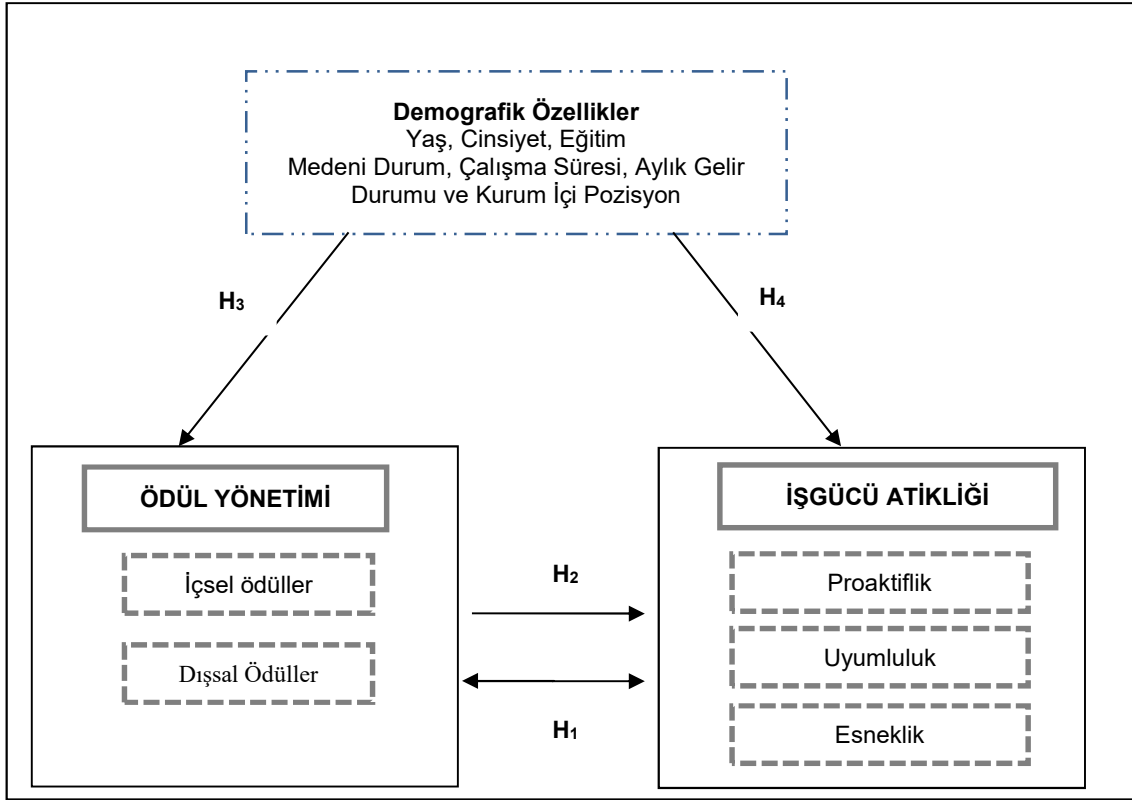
Demografik Özellikler
Yaş, Cinsiyet, Eğitim
Medeni Durum, Çalışma Süresi, Aylık Gelir Durumu ve Kurum İçi Pozisyon

$H_3$

$H_4$

ÖDÜL YÖNETİMİ

İçsel ödüller

Dışsal Ödüller

$H_2$

$H_1$

İŞGÜCÜ ATİKLİĞİ

Proaktiflik

Uyumluluk

Esneklik